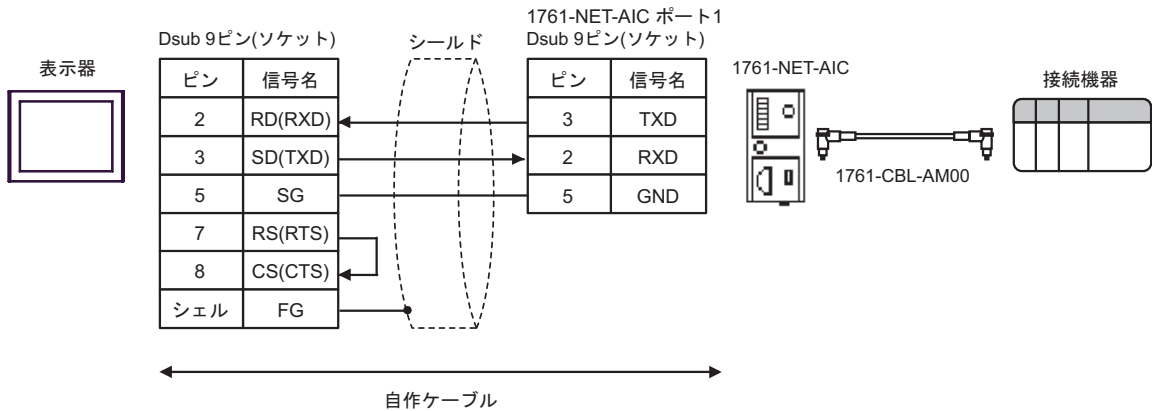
表示器

Dsub 9ピン(ソケット)

| ピン | 信号名 |
|---|---|
| 2 | RD(RXD) |
| 3 | SD(TXD) |
| 5 | SG |
| 7 | RS(RTS) |
| 8 | CS(CTS) |
| シェル | FG |

シールド

1761-NET-AIC ポート1
Dsub 9ピン(ソケット)

| ピン | 信号名 |
|---|---|
| 3 | TXD |
| 2 | RXD |
| 5 | GND |

1761-NET-AIC

1761-CBL-AM00

接続機器

自作ケーブル